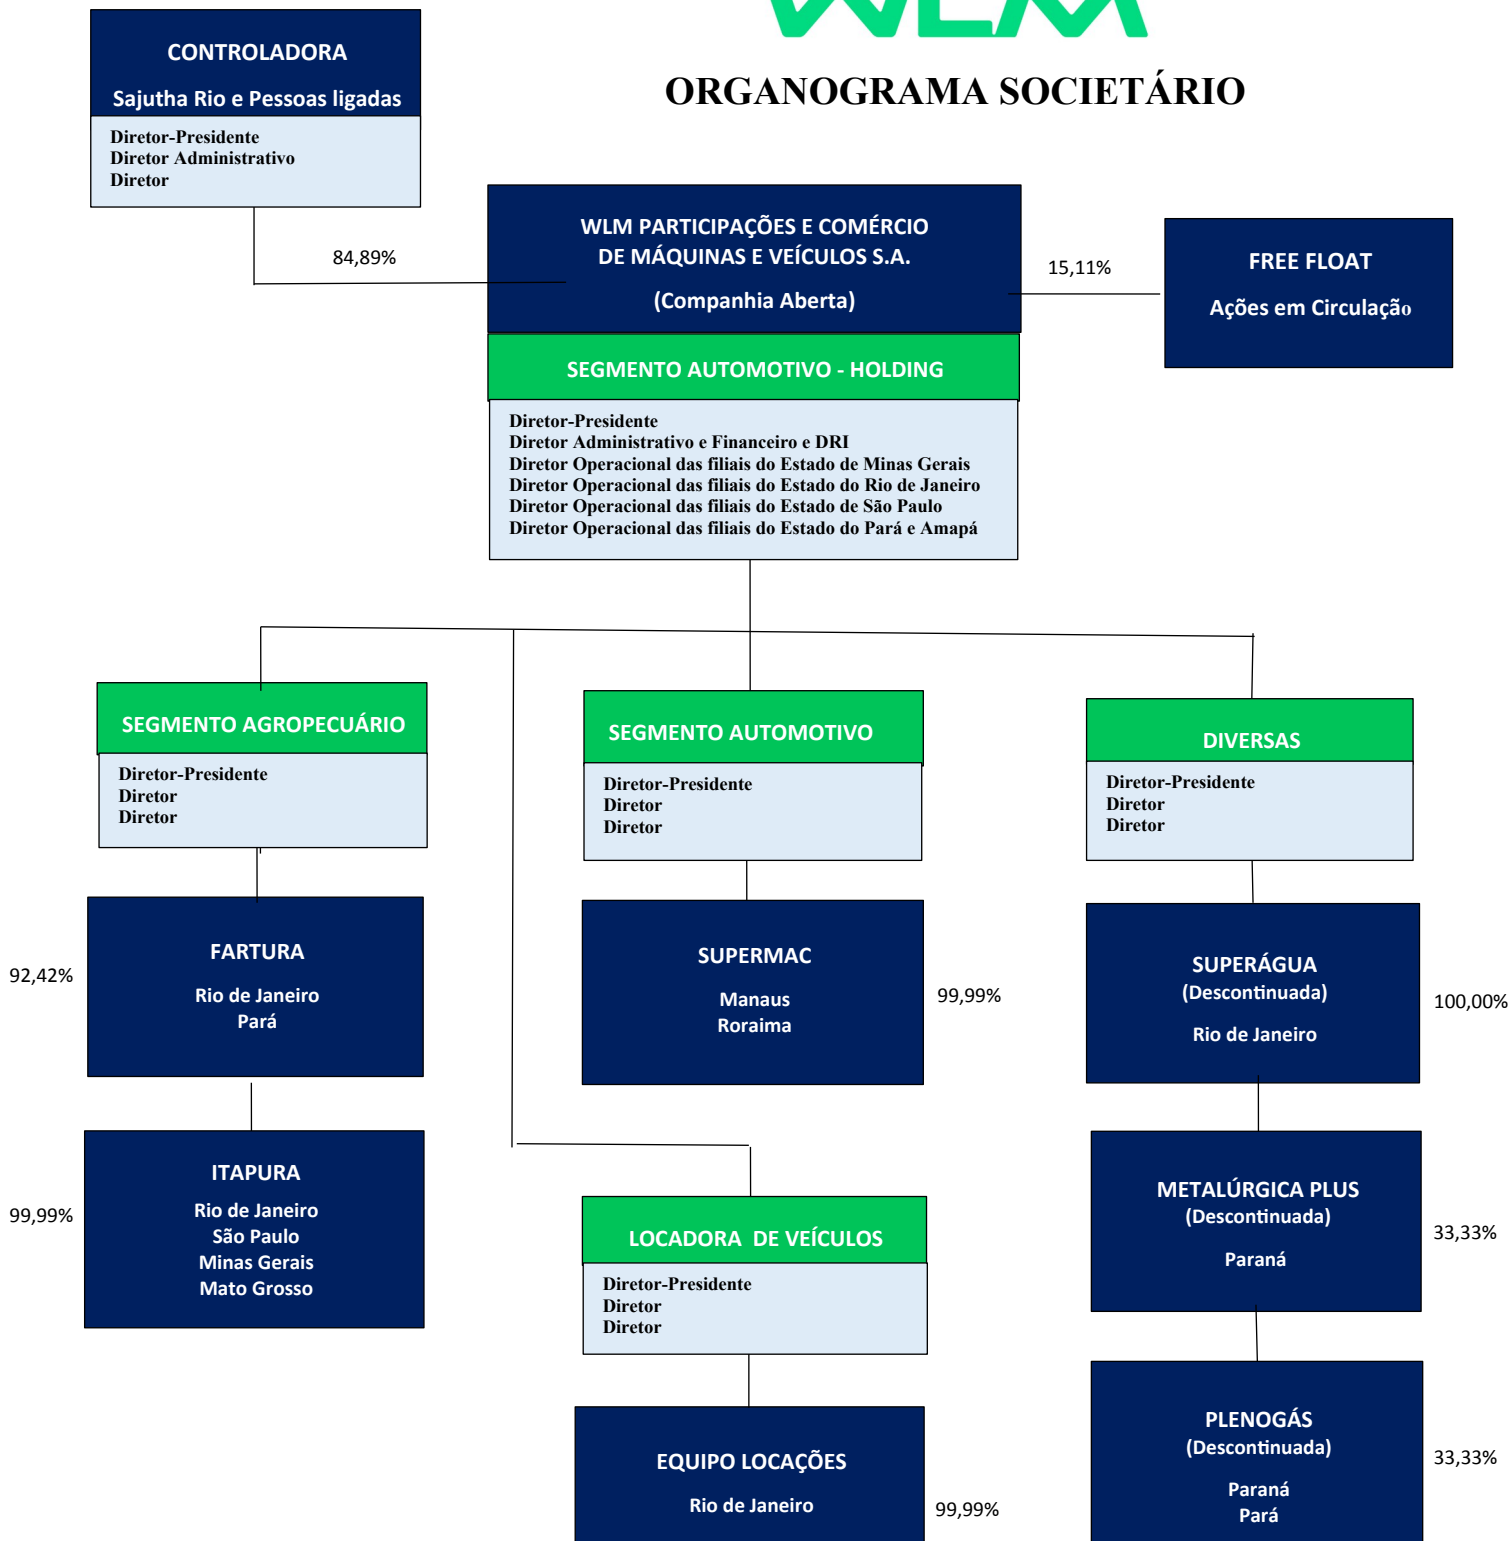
ORGANOGRAMA SOCIETÁRIO

CONTROLADORA

Sajutha Rio e Pessoas ligadas

Diretor-Presidente
Diretor Administrativo
Diretor

84,89%

WLM PARTICIPAÇÕES E COMÉRCIO DE MÁQUINAS E VEÍCULOS S.A.

(Companhia Aberta)

15,11%

FREE FLOAT

Ações em Circulação

SEGMENTO AUTOMOTIVO - HOLDING

Diretor-Presidente
Diretor Administrativo e Financeiro e DRI
Diretor Operacional das filiais do Estado de Minas Gerais
Diretor Operacional das filiais do Estado do Rio de Janeiro
Diretor Operacional das filiais do Estado de São Paulo
Diretor Operacional das filiais do Estado do Pará e Amapá

SEGMENTO AGROPECUÁRIO

Diretor-Presidente
Diretor
Diretor

SEGMENTO AUTOMOTIVO

Diretor-Presidente
Diretor
Diretor

DIVERSAS

Diretor-Presidente
Diretor
Diretor

92,42%

FARTURA

Rio de Janeiro
Pará

SUPERMAC

Manaus
Roraima

99,99%

SUPERÁGUA
(Descontinuada)

Rio de Janeiro

100,00%

99,99%

ITAPURA

Rio de Janeiro
São Paulo
Minas Gerais
Mato Grosso

LOCADORA DE VEÍCULOS

Diretor-Presidente
Diretor
Diretor

METALÚRGICA PLUS
(Descontinuada)

Paraná

33,33%

EQUIPO LOCAÇÕES

Rio de Janeiro

99,99%

PLENOGÁS
(Descontinuada)

Paraná
Pará

33,33%